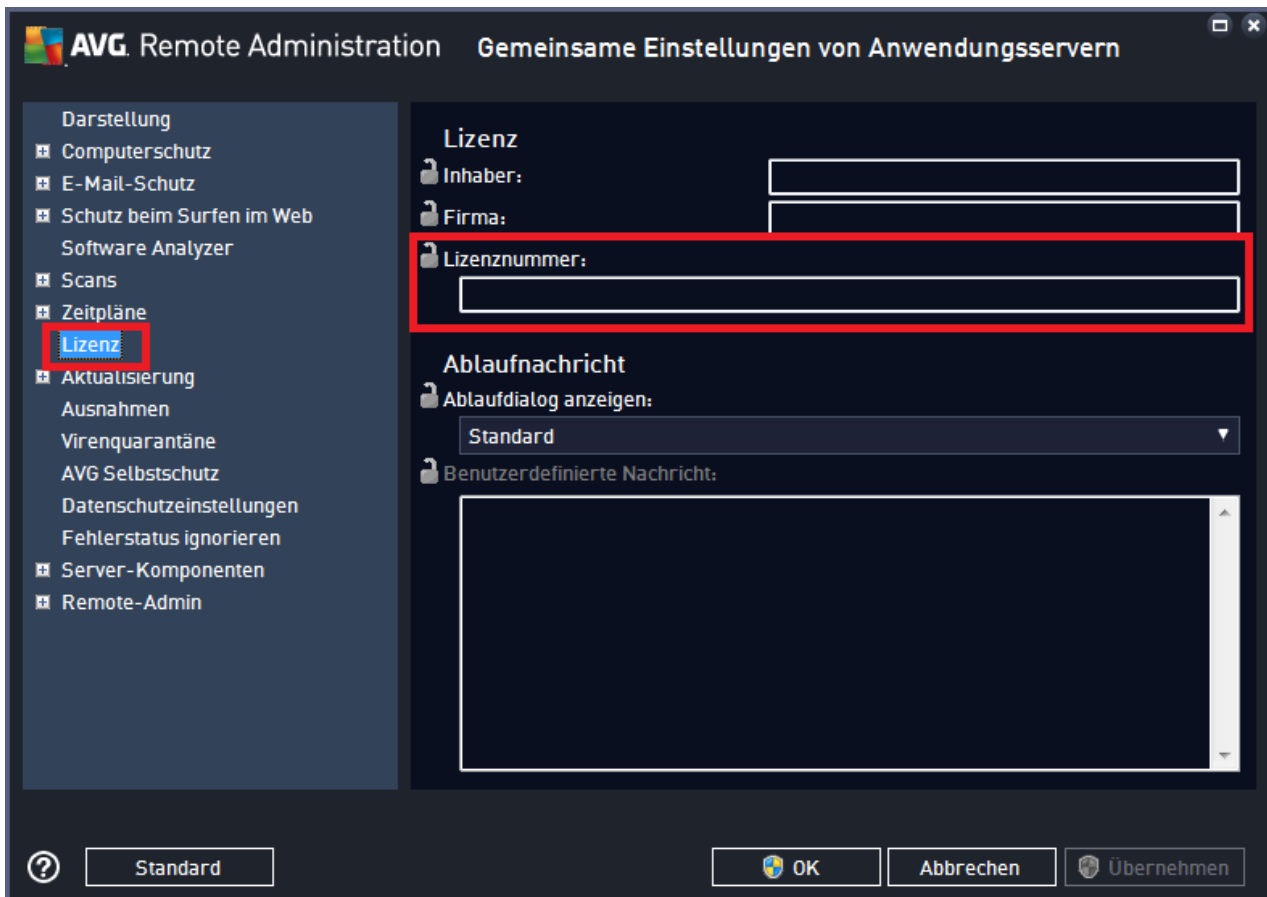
AVG. Remote Administration Gemeinsame Einstellungen von Anwendungsservern

Darstellung
Computerschutz
E-Mail-Schutz
Schutz beim Surfen im Web
Software Analyzer
Scans
Zeitpläne
Lizenz
Aktualisierung
Ausnahmen
Virenquarantäne
AVG Selbstschutz
Datenschutzeinstellungen
Fehlerstatus ignorieren
Server-Komponenten
Remote-Admin

Lizenz
Inhaber:
Firma:
Lizenznummer:

Ablaufnachricht
Ablaufdialog anzeigen:
Standard
Benutzerdefinierte Nachricht:

?
Standard
OK
Abbrechen
Übernehmen